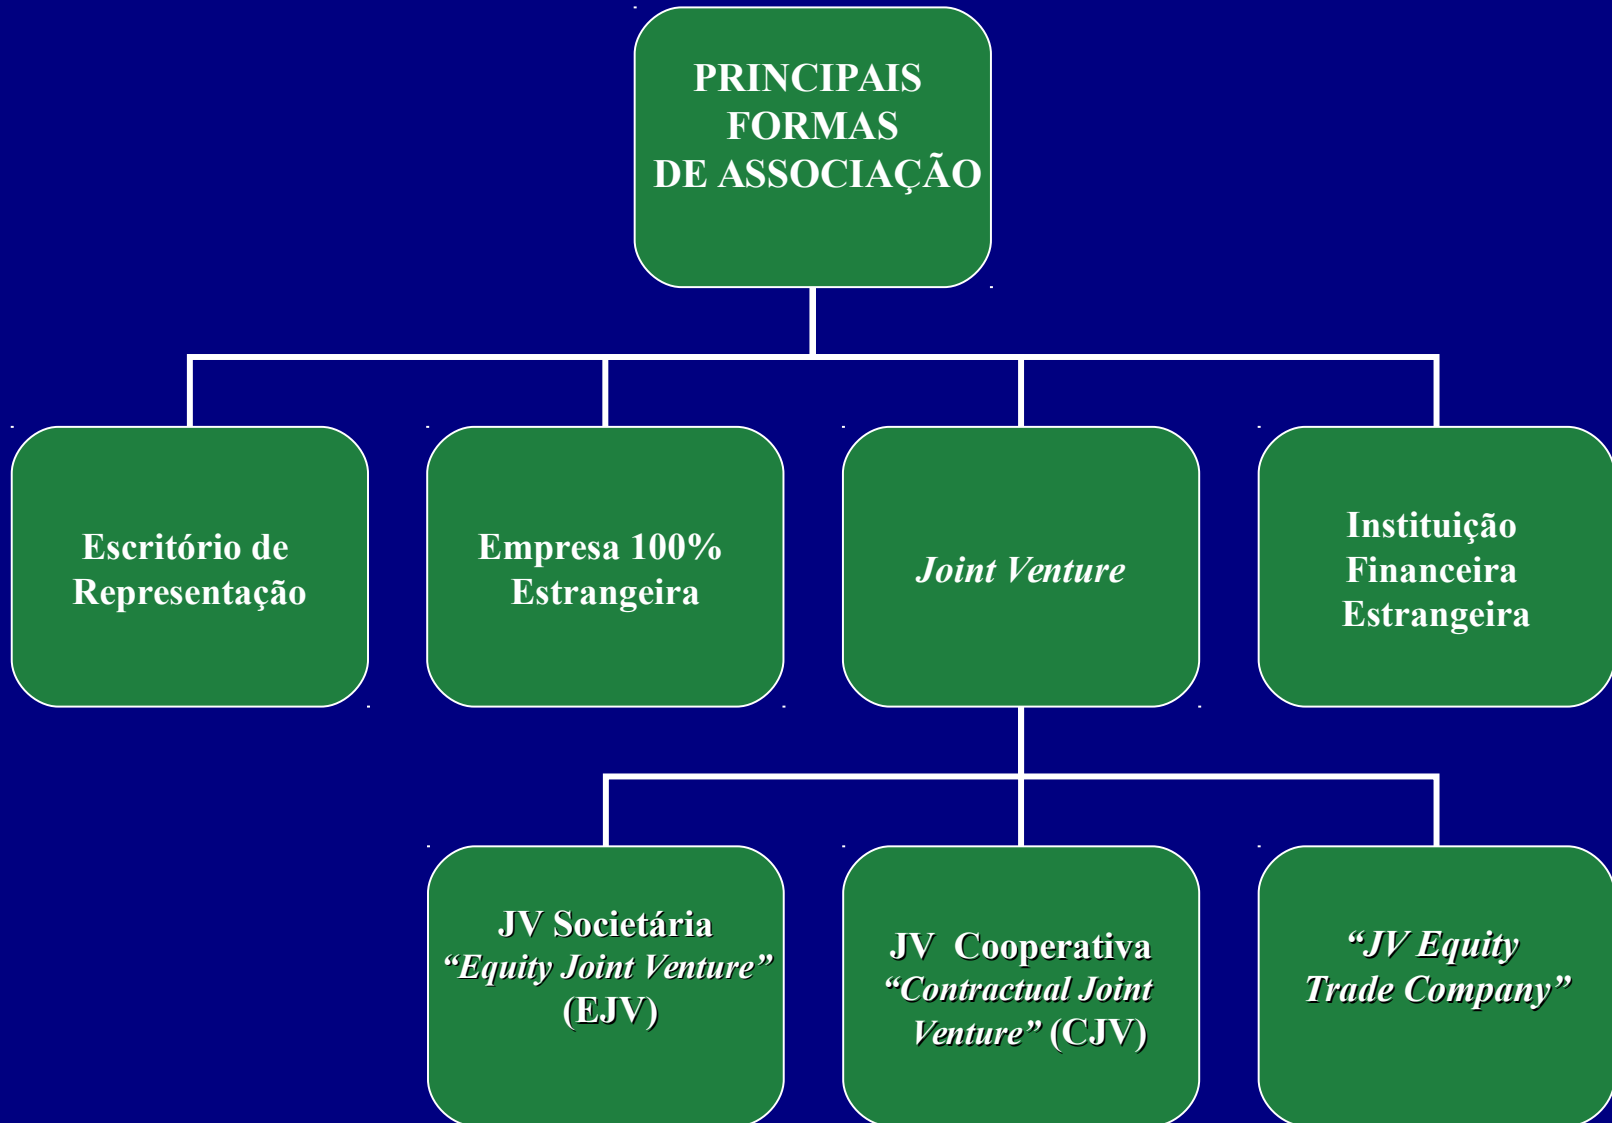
PRINCIPAIS FORMAS DE ASSOCIAÇÃO

Escritório de Representação

Empresa 100% Estrangeira

Joint Venture

Instituição Financeira Estrangeira

JV Societária “Equity Joint Venture” (EJV)

JV Cooperativa “Contractual Joint Venture” (CJV)

“JV Equity Trade Company”